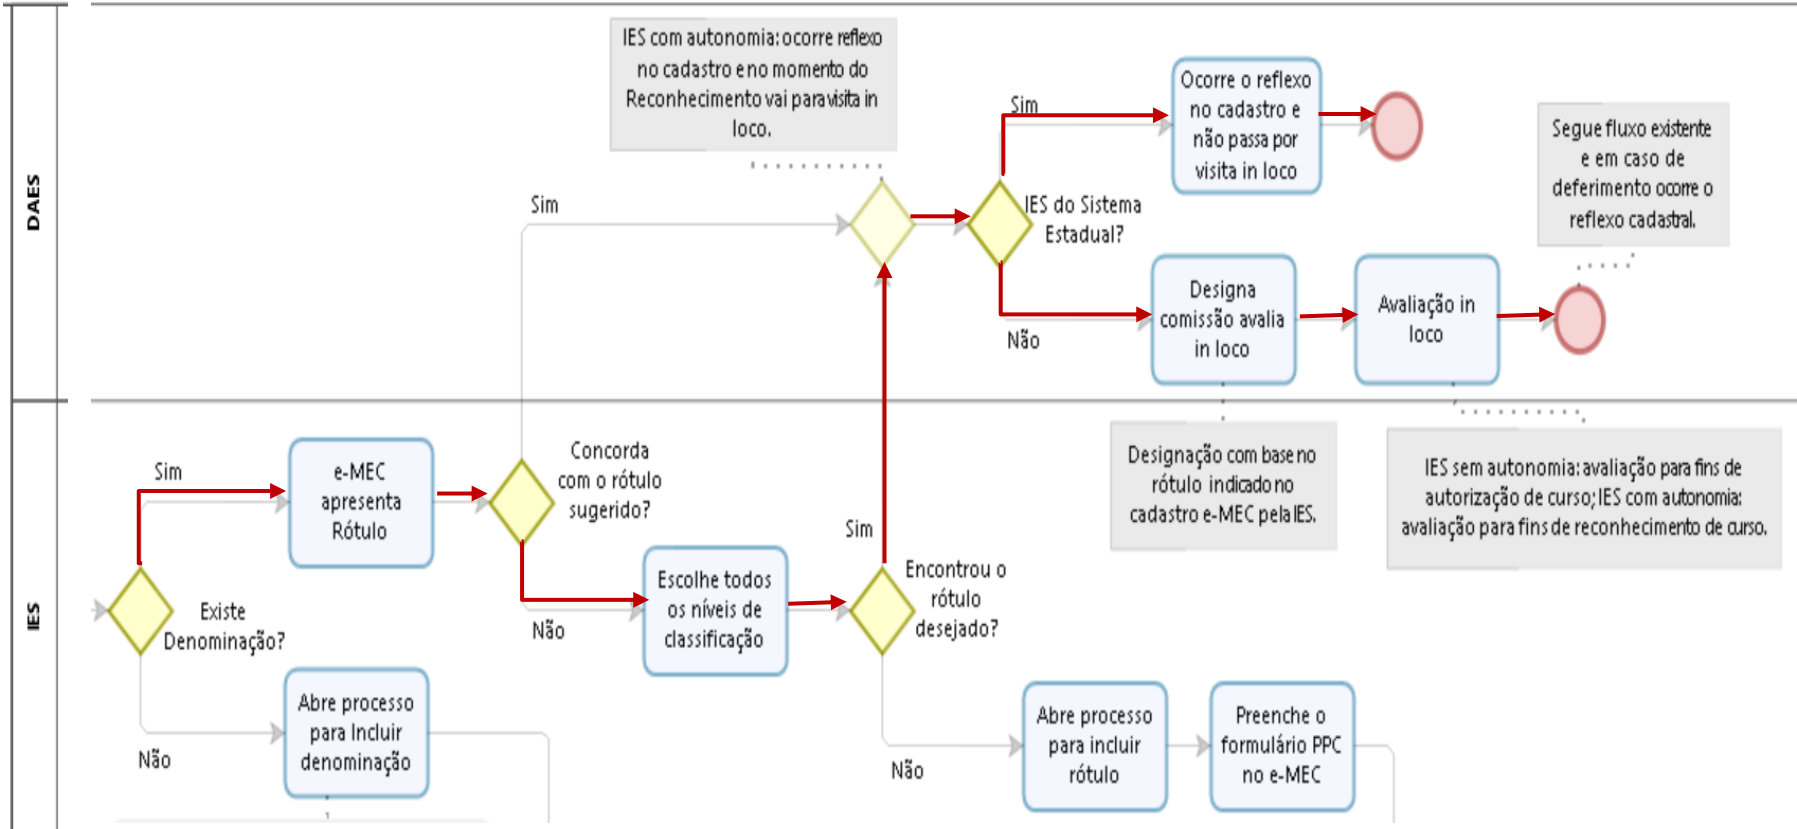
DAES

IES com autonomia: ocorre reflexo no cadastro e no momento do Reconhecimento vai para visita in loco.

Sim

Sim

IES do Sistema Estadual?

Ocorre o reflexo no cadastro e não passa por visita in loco

Segue fluxo existente e em caso de deferimento ocorre o reflexo cadastral.

Não

Designa comissão avalia in loco

Avaliação in loco

IES

Designação com base no rótulo indicado no cadastro e-MEC pela IES.

IES sem autonomia: avaliação para fins de autorização de curso; IES com autonomia: avaliação para fins de reconhecimento de curso.

Sim

e-MEC apresenta Rótulo

Concorda com o rótulo sugerido?

Sim

Existe Denominação?

Não

Escolhe todos os níveis de classificação

Encontrou o rótulo desejado?

Não

Abre processo para Incluir denominação

Abre processo para incluir rótulo

Preenche o formulário PPC no e-MEC

Não